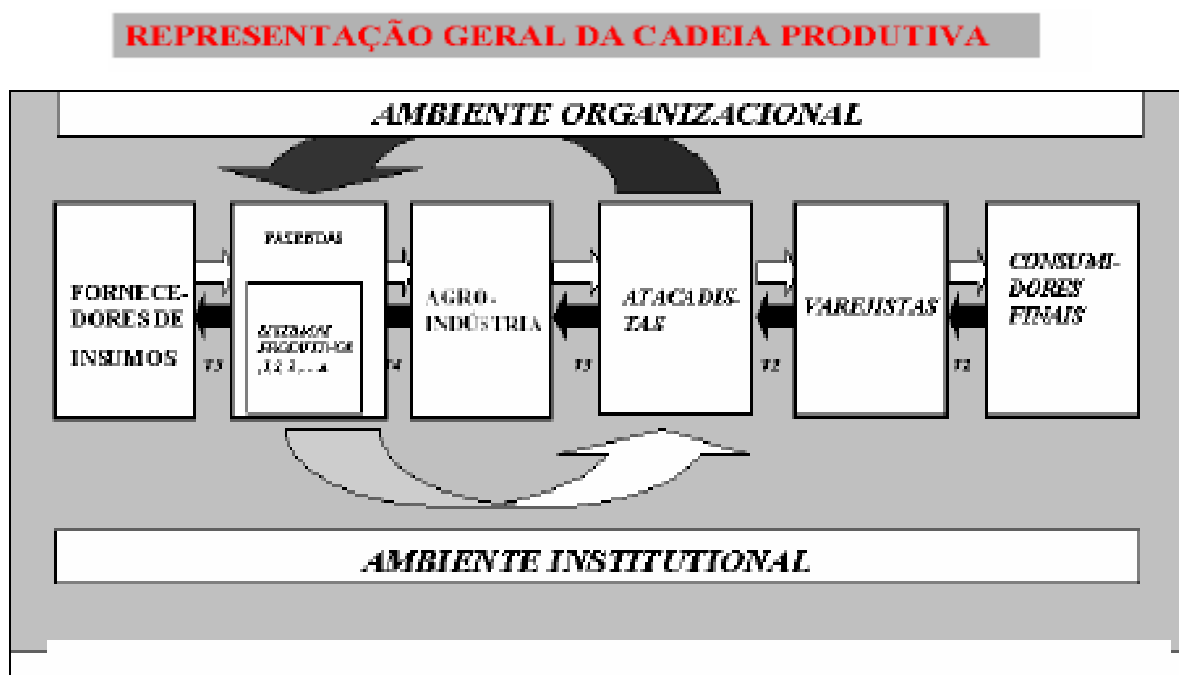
REPRESENTAÇÃO GERAL DA CADEIA PRODUTIVA

AMBIENTE ORGANIZACIONAL

FORNECEDORES DE INSUMOS

T5

FAZENDAS

SISTEMAS PRODUTIVOS ,1,2,3,...n

T4

AGROINDÚSTRIA

T3

ATACADISTAS

T2

VAREJISTAS

T2

CONSUMIDORES FINAIS

AMBIENTE INSTITUTIONAL